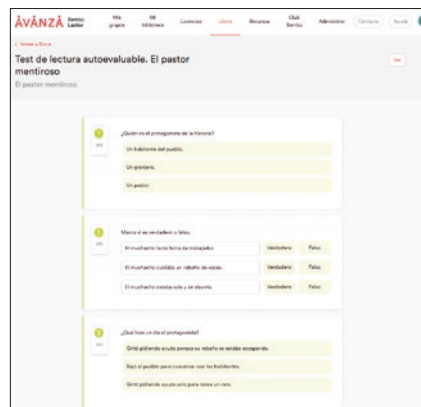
ÁVANZA Santillana Lector | Mis grupos | Mi biblioteca | Licencias | Libros | Recursos | Club Santillana | Administrar | Contacto | Ayuda

< Volver a libros

Test de lectura autoevaluable. El pastor mentiroso

El pastor mentiroso

Ver

? ¿Quién es el protagonista de la historia?

Un habitante del pueblo.

Un granjero.

Un pastor.

? Marca si es verdadero o falso.

El muchacho tenía fama de trabajador. Verdadero Falso

El muchacho cuidaba un rebaño de vacas. Verdadero Falso

El muchacho estaba solo y se aburría. Verdadero Falso

? ¿Qué hizo un día el protagonista?

Gritó pidiendo ayuda porque su rebaño se estaba escapando.

Bajó al pueblo para conversar con los habitantes.

Gritó pidiendo ayuda solo para reírse un rato.